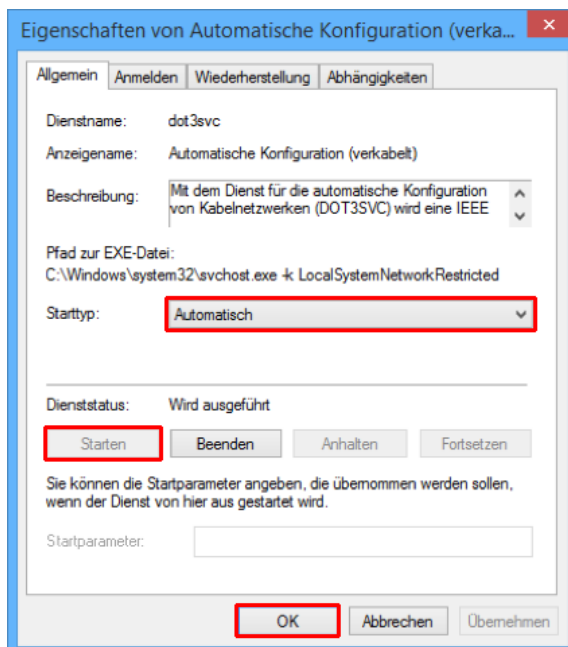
Eigenschaften von Automatische Konfiguration (verka...

Allgemein | Anmelden | Wiederherstellung | Abhängigkeiten

Dienstname: dot3svc

Anzeigename: Automatische Konfiguration (verkabelt)

Beschreibung: Mit dem Dienst für die automatische Konfiguration von Kabelnetzwerken (DOT3SVC) wird eine IEEE

Pfad zur EXE-Datei:
C:\Windows\system32\svchost.exe -k LocalSystemNetworkRestricted

Starttyp: Automatisch

Dienststatus: Wird ausgeführt

Starten | Beenden | Anhalten | Fortsetzen

Sie können die Startparameter angeben, die übernommen werden sollen, wenn der Dienst von hier aus gestartet wird.

Startparameter:

OK | Abbrechen | Übernehmen